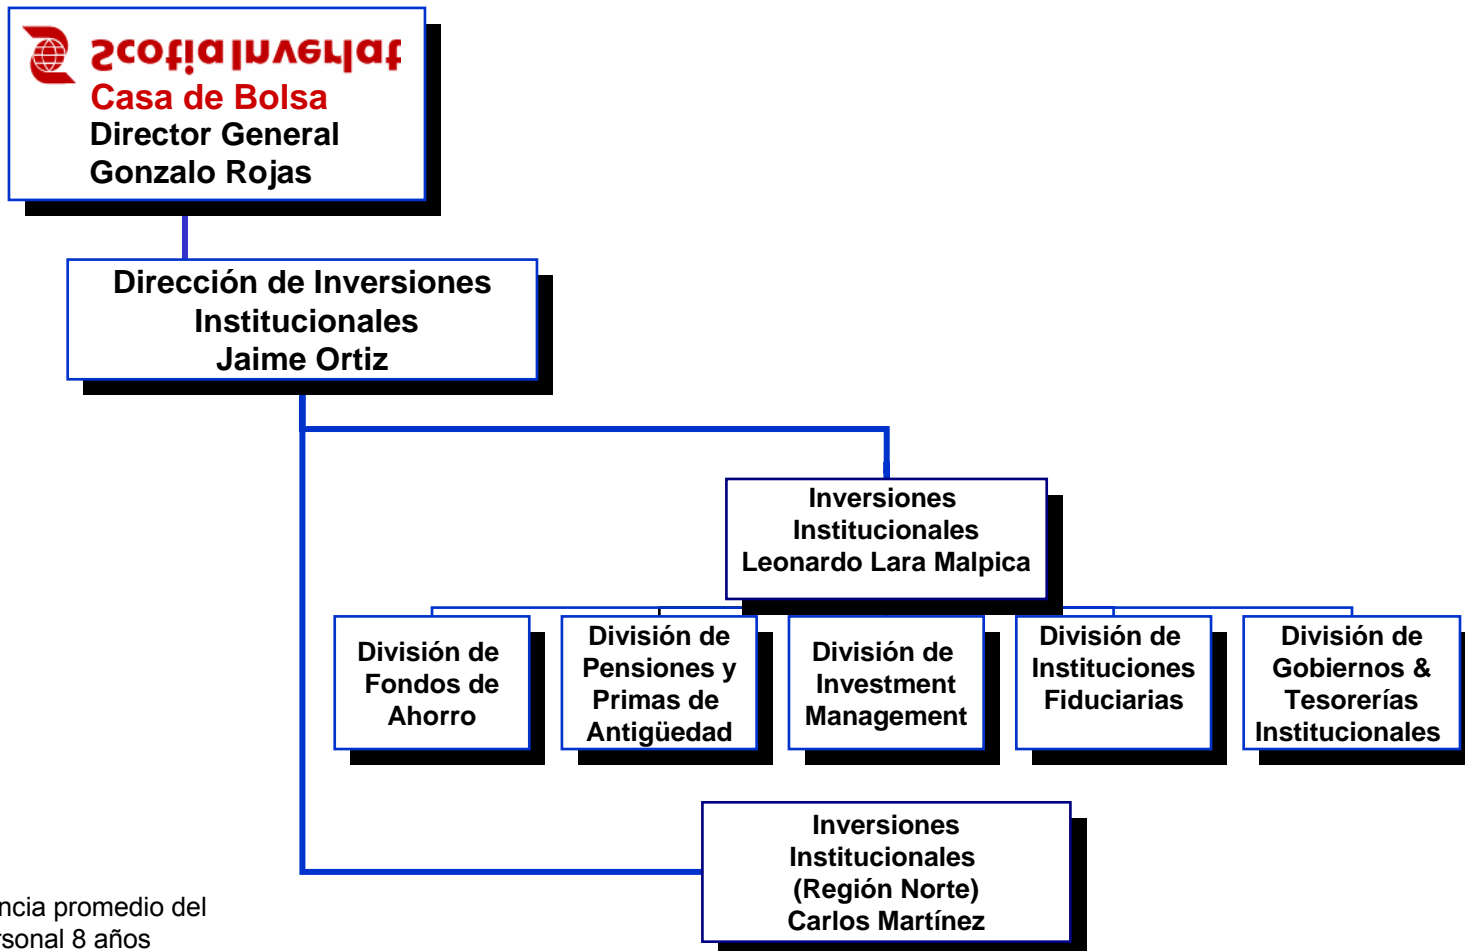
Scotia Inverlat
Casa de Bolsa
Director General
Gonzalo Rojas

Dirección de Inversiones Institucionales
Jaime Ortiz

Inversiones Institucionales
Leonardo Lara Malpica

División de Fondos de Ahorro

División de Pensiones y Primas de Antigüedad

División de Investment Management

División de Instituciones Fiduciarias

División de Gobiernos & Tesorerías Institucionales

Inversiones Institucionales (Región Norte)
Carlos Martínez

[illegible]ncia promedio del
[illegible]rsonal 8 años